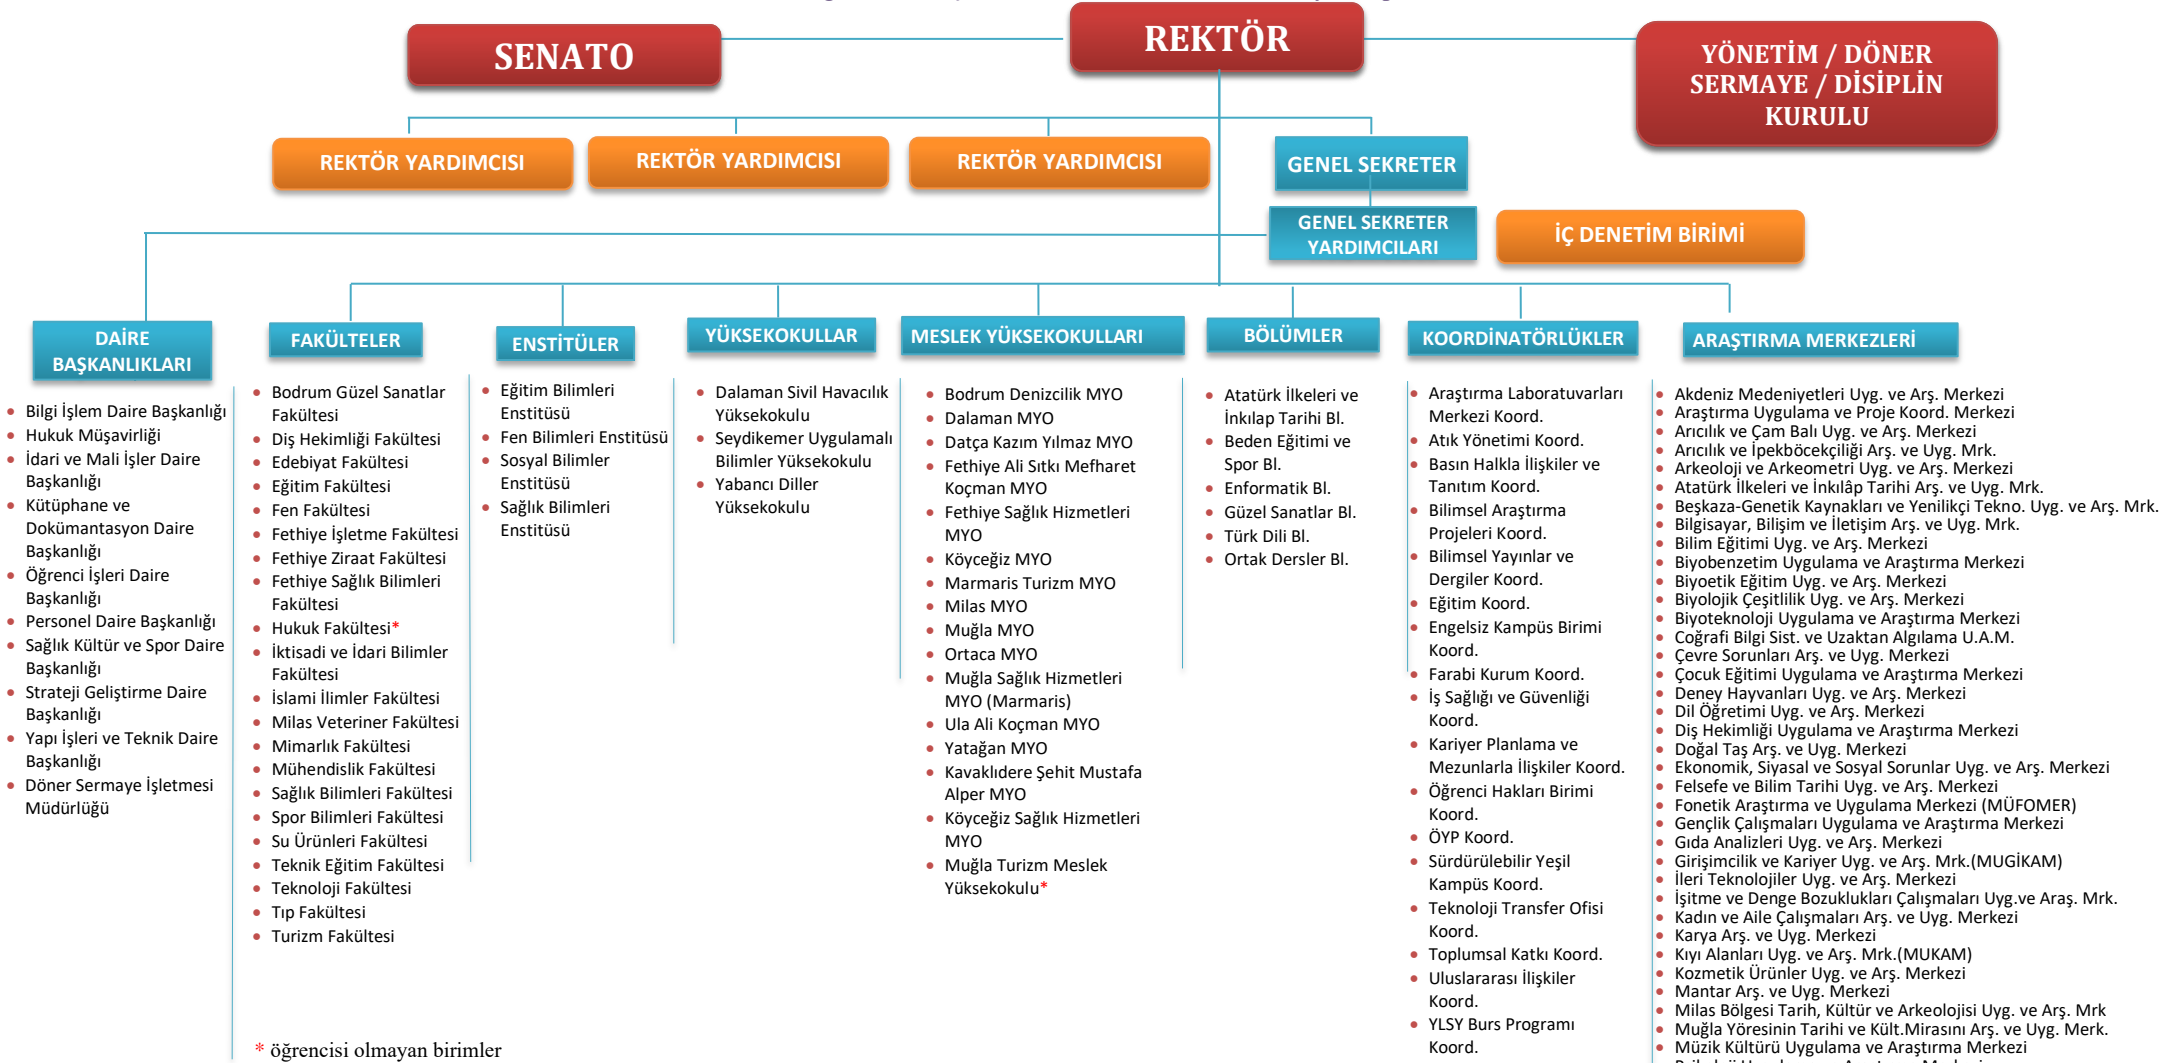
SENATO

REKTÖR

YÖNETİM / DÖNER SERMAYE / DİSİPLİN KURULU

REKTÖR YARDIMCISI

REKTÖR YARDIMCISI

REKTÖR YARDIMCISI

GENEL SEKRETER

GENEL SEKRETER YARDIMCILARI

İÇ DENETİM BİRİMİ

DAİRE BAŞKANLIKLARI

- Bilgi İşlem Daire Başkanlığı
- Hukuk Müşavirliği
- İdari ve Mali İşler Daire Başkanlığı
- Kütüphane ve Dokümantasyon Daire Başkanlığı
- Öğrenci İşleri Daire Başkanlığı
- Personel Daire Başkanlığı
- Sağlık Kültür ve Spor Daire Başkanlığı
- Strateji Geliştirme Daire Başkanlığı
- Yapı İşleri ve Teknik Daire Başkanlığı
- Döner Sermaye İşletmesi Müdürlüğü

FAKÜLTELER

- Bodrum Güzel Sanatlar Fakültesi
- Diş Hekimliği Fakültesi
- Edebiyat Fakültesi
- Eğitim Fakültesi
- Fen Fakültesi
- Fethiye İşletme Fakültesi
- Fethiye Ziraat Fakültesi
- Fethiye Sağlık Bilimleri Fakültesi
- Hukuk Fakültesi*
- İktisadi ve İdari Bilimler Fakültesi
- İslami İlimler Fakültesi
- Milas Veteriner Fakültesi
- Mimarlık Fakültesi
- Mühendislik Fakültesi
- Sağlık Bilimleri Fakültesi
- Spor Bilimleri Fakültesi
- Su Ürünleri Fakültesi
- Teknik Eğitim Fakültesi
- Teknoloji Fakültesi
- Tıp Fakültesi
- Turizm Fakültesi

ENSTİTÜLER

- Eğitim Bilimleri Enstitüsü
- Fen Bilimleri Enstitüsü
- Sosyal Bilimler Enstitüsü
- Sağlık Bilimleri Enstitüsü

YÜKSEKOKULLAR

- Dalaman Sivil Havacılık Yüksekokulu
- Seydikemer Uygulamalı Bilimler Yüksekokulu
- Yabancı Diller Yüksekokulu

MESLEK YÜKSEKOKULLARI

- Bodrum Denizcilik MYO
- Dalaman MYO
- Datça Kazım Yılmaz MYO
- Fethiye Ali Sıtkı Mefharet Koçman MYO
- Fethiye Sağlık Hizmetleri MYO
- Köyceğiz MYO
- Marmaris Turizm MYO
- Milas MYO
- Muğla MYO
- Ortaca MYO
- Muğla Sağlık Hizmetleri MYO (Marmaris)
- Ula Ali Koçman MYO
- Yatağan MYO
- Kavaklıdere Şehit Mustafa Alper MYO
- Köyceğiz Sağlık Hizmetleri MYO
- Muğla Turizm Meslek Yüksekokulu*

BÖLÜMLER

- Atatürk İlkeleri ve İnkılap Tarihi Bl.
- Beden Eğitimi ve Spor Bl.
- Enformatik Bl.
- Güzel Sanatlar Bl.
- Türk Dili Bl.
- Ortak Dersler Bl.

KOORDİNATÖRLÜKLER

- Araştırma Laboratuvarları Merkezi Koord.
- Atık Yönetimi Koord.
- Basın Halkla İlişkiler ve Tanıtım Koord.
- Bilimsel Araştırma Projeleri Koord.
- Bilimsel Yayınlar ve Dergiler Koord.
- Eğitim Koord.
- Engelsiz Kampüs Birimi Koord.
- Farabi Kurum Koord.
- İş Sağlığı ve Güvenliği Koord.
- Kariyer Planlama ve Mezunlarla İlişkiler Koord.
- Öğrenci Hakları Birimi Koord.
- ÖYP Koord.
- Sürdürülebilir Yeşil Kampüs Koord.
- Teknoloji Transfer Ofisi Koord.
- Toplumsal Katkı Koord.
- Uluslararası İlişkiler Koord.
- YLSY Burs Programı Koord.

ARAŞTIRMA MERKEZLERİ

- Akdeniz Medeniyetleri Uyg. ve Arş. Merkezi
- Araştırma Uygulama ve Proje Koord. Merkezi
- Arıcılık ve Çam Balı Uyg. ve Arş. Merkezi
- Arıcılık ve İpekböcekçiliği Arş. ve Uyg. Mrk.
- Arkeoloji ve Arkeometri Uyg. ve Arş. Merkezi
- Atatürk İlkeleri ve İnkılâp Tarihi Arş. ve Uyg. Mrk.
- Beşkaza-Genetik Kaynakları ve Yenilikçi Tekno. Uyg. ve Arş. Mrk.
- Bilgisayar, Bilişim ve İletişim Arş. ve Uyg. Mrk.
- Bilim Eğitimi Uyg. ve Arş. Merkezi
- Biyobenzetim Uygulama ve Araştırma Merkezi
- Biyoetik Eğitim Uyg. ve Arş. Merkezi
- Biyolojik Çeşitlilik Uyg. ve Arş. Merkezi
- Biyoteknoloji Uygulama ve Araştırma Merkezi
- Coğrafi Bilgi Sist. ve Uzaktan Algılama U.A.M.
- Çevre Sorunları Arş. ve Uyg. Merkezi
- Çocuk Eğitimi Uygulama ve Araştırma Merkezi
- Deney Hayvanları Uyg. ve Arş. Merkezi
- Dil Öğretimi Uyg. ve Arş. Merkezi
- Diş Hekimliği Uygulama ve Araştırma Merkezi
- Doğal Taş Arş. ve Uyg. Merkezi
- Ekonomik, Siyasal ve Sosyal Sorunlar Uyg. ve Arş. Merkezi
- Felsefe ve Bilim Tarihi Uyg. ve Arş. Merkezi
- Fonetik Araştırma ve Uygulama Merkezi (MÜFOMER)
- Gençlik Çalışmaları Uygulama ve Araştırma Merkezi
- Gıda Analizleri Uyg. ve Arş. Merkezi
- Girişimcilik ve Kariyer Uyg. ve Arş. Mrk.(MUGİKAM)
- İleri Teknolojiler Uyg. ve Arş. Merkezi
- İşitme ve Denge Bozuklukları Çalışmaları Uyg.ve Araş. Mrk.
- Kadın ve Aile Çalışmaları Arş. ve Uyg. Merkezi
- Karya Arş. ve Uyg. Merkezi
- Kıyı Alanları Uyg. ve Arş. Mrk.(MUKAM)
- Kozmetik Ürünler Uyg. ve Arş. Merkezi
- Mantar Arş. ve Uyg. Merkezi
- Milas Bölgesi Tarih, Kültür ve Arkeolojisi Uyg. ve Arş. Mrk
- Muğla Yöresinin Tarihi ve Kült.Mirasını Arş. ve Uyg. Merk.
- Müzik Kültürü Uygulama ve Araştırma Merkezi

* öğrencisi olmayan birimler